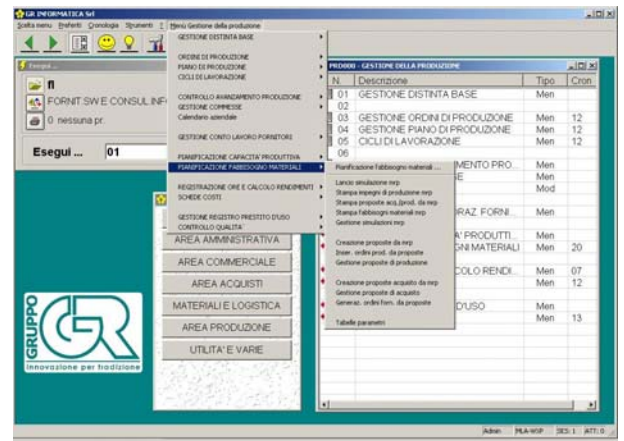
GR INFORMATICA Srl
Scelta menu Preferiti Cronologia Strumenti ? Menù Gestione della produzione

Esegui...
fl
FORNIT.SW E CONSUL INF
0 nessuna pr.
Esegui ... 01

GESTIONE DISTINTA BASE
ORDINI DI PRODUZIONE
PIANO DI PRODUZIONE
CICLI DI LAVORAZIONE
CONTROLLO AVANZAMENTO PRODUZIONE
GESTIONE COMMESSE
Calendario aziendale
GESTIONE CONTO LAVORO FORNITORI
PIANIFICAZIONE CAPACITA' PRODUTTIVA
PIANIFICAZIONE FABBISOGNO MATERIALI
REGISTRAZIONE ORE E CALCOLO RENDIMENTI
SCHEDE COSTI
GESTIONE REGISTRO PRESTITO D'USO
CONTROLLO QUALITA'

Pianificazione fabbisogno materiali ...
Lancio simulazione mrp
Stampa impegni di produzione mrp
Stampa proposte acq./prod. da mrp
Stampa fabbisogni materiali mrp
Gestione simulazioni mrp
Creazione proposte da mrp
Inser. ordini prod. da proposte
Gestione proposte di produzione
Creazione proposte acquisto da mrp
Gestione proposte di acquisto
Generaz. ordini forn. da proposte
Tabelle parametri

AREA AMMINISTRATIVA
AREA COMMERCIALE
AREA ACQUISTI
MATERIALI E LOGISTICA
AREA PRODUZIONE
UTILITA' E VARIE

GRUPPO GR
innovazione per tradizione

PRD000 - GESTIONE DELLA PRODUZIONE

| N. | Descrizione | Tipo | Cron |
|---|---|---|---|
| 01 | GESTIONE DISTINTA BASE | Men | |
| 02 | | | |
| 03 | GESTIONE ORDINI DI PRODUZIONE | Men | 12 |
| 04 | GESTIONE PIANO DI PRODUZIONE | Men | 12 |
| 05 | CICLI DI LAVORAZIONE | Men | 12 |
| 06 | | | |
| | MENTO PRO... | Men | |
| | E | Men | |
| | | Mod | |
| | RAZ. FORNI... | Men | |
| | A' PRODUTTI... | Men | |
| | GNI MATERIALI | Men | 20 |
| | COLO RENDI... | Men | 07 |
| | | Men | 12 |
| | D'USO | Men | |
| | | Men | 13 |

Admin MLA-WSP SES: 1 ATT: 0